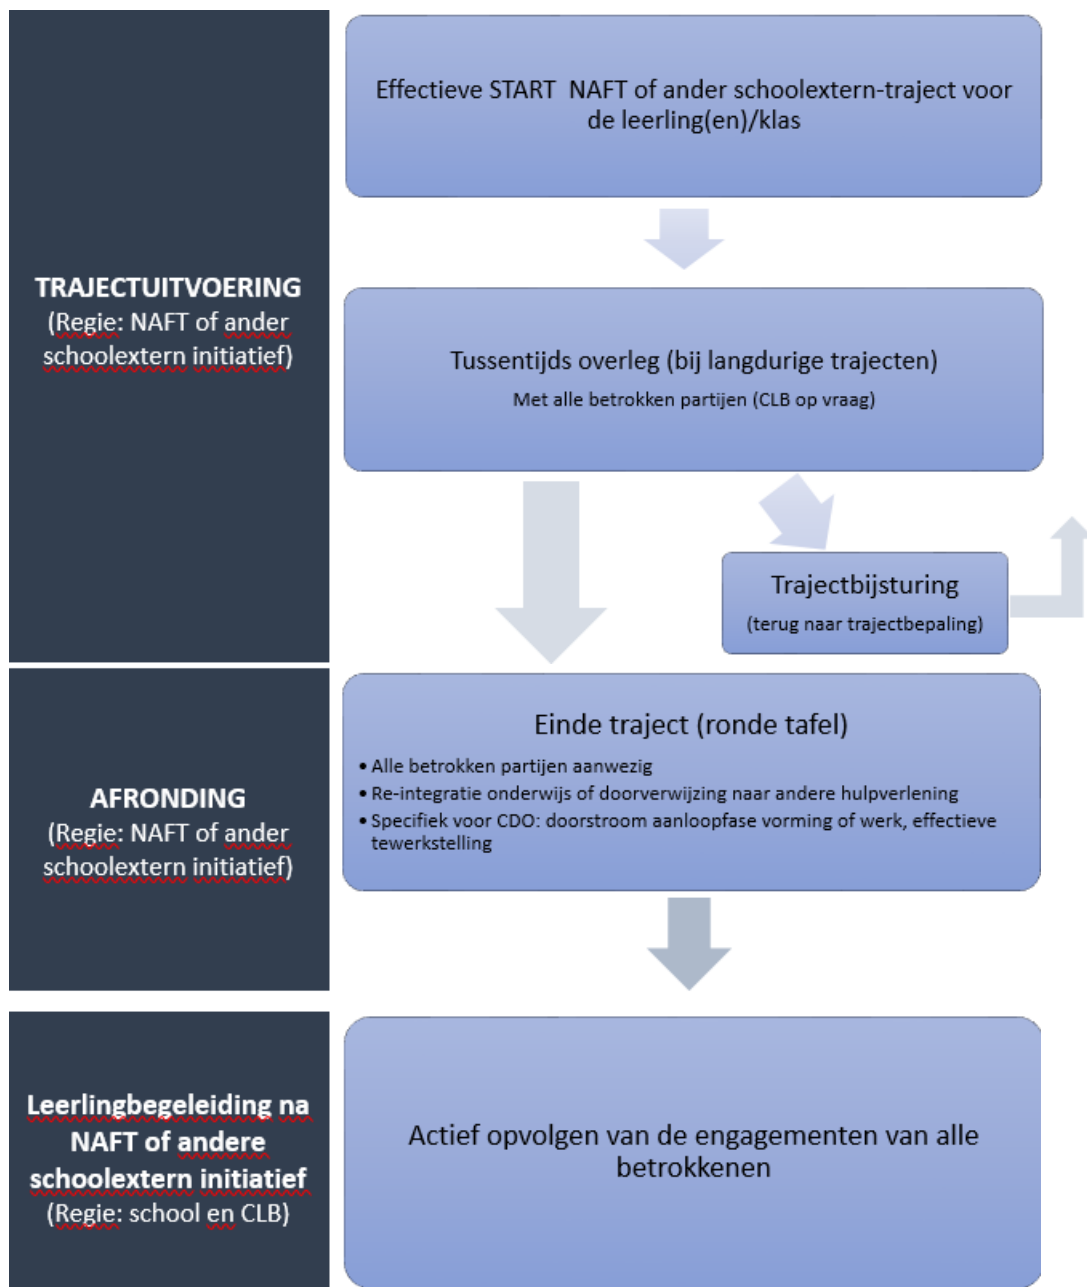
TRAJECTUITVOERING
(Regie: NAFT of ander schoolextern initiatief)

Effectieve START NAFT of ander schoolextern-traject voor de leerling(en)/klas

Tussentijds overleg (bij langdurige trajecten)
Met alle betrokken partijen (CLB op vraag)

Trajectbijsturing
(terug naar trajectbepaling)

AFRONDING
(Regie: NAFT of ander schoolextern initiatief)

Einde traject (ronde tafel)
• Alle betrokken partijen aanwezig
• Re-integratie onderwijs of doorverwijzing naar andere hulpverlening
• Specifiek voor CDO: doorstroom aanloopfase vorming of werk, effectieve tewerkstelling

Leerlingbegeleiding na NAFT of andere schoolextern initiatief
(Regie: school en CLB)

Actief opvolgen van de engagementen van alle betrokkenen